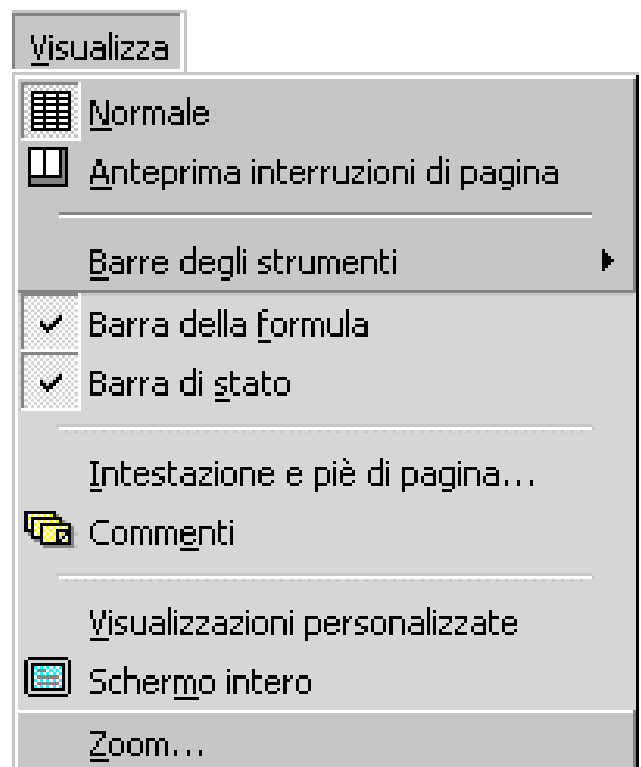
Visualizza

Normale
Anteprima interruzioni di pagina

Barre degli strumenti

Barra della formula
Barra di stato

Intestazione e piè di pagina...
Commenti

Visualizzazioni personalizzate
Schermo intero
Zoom...